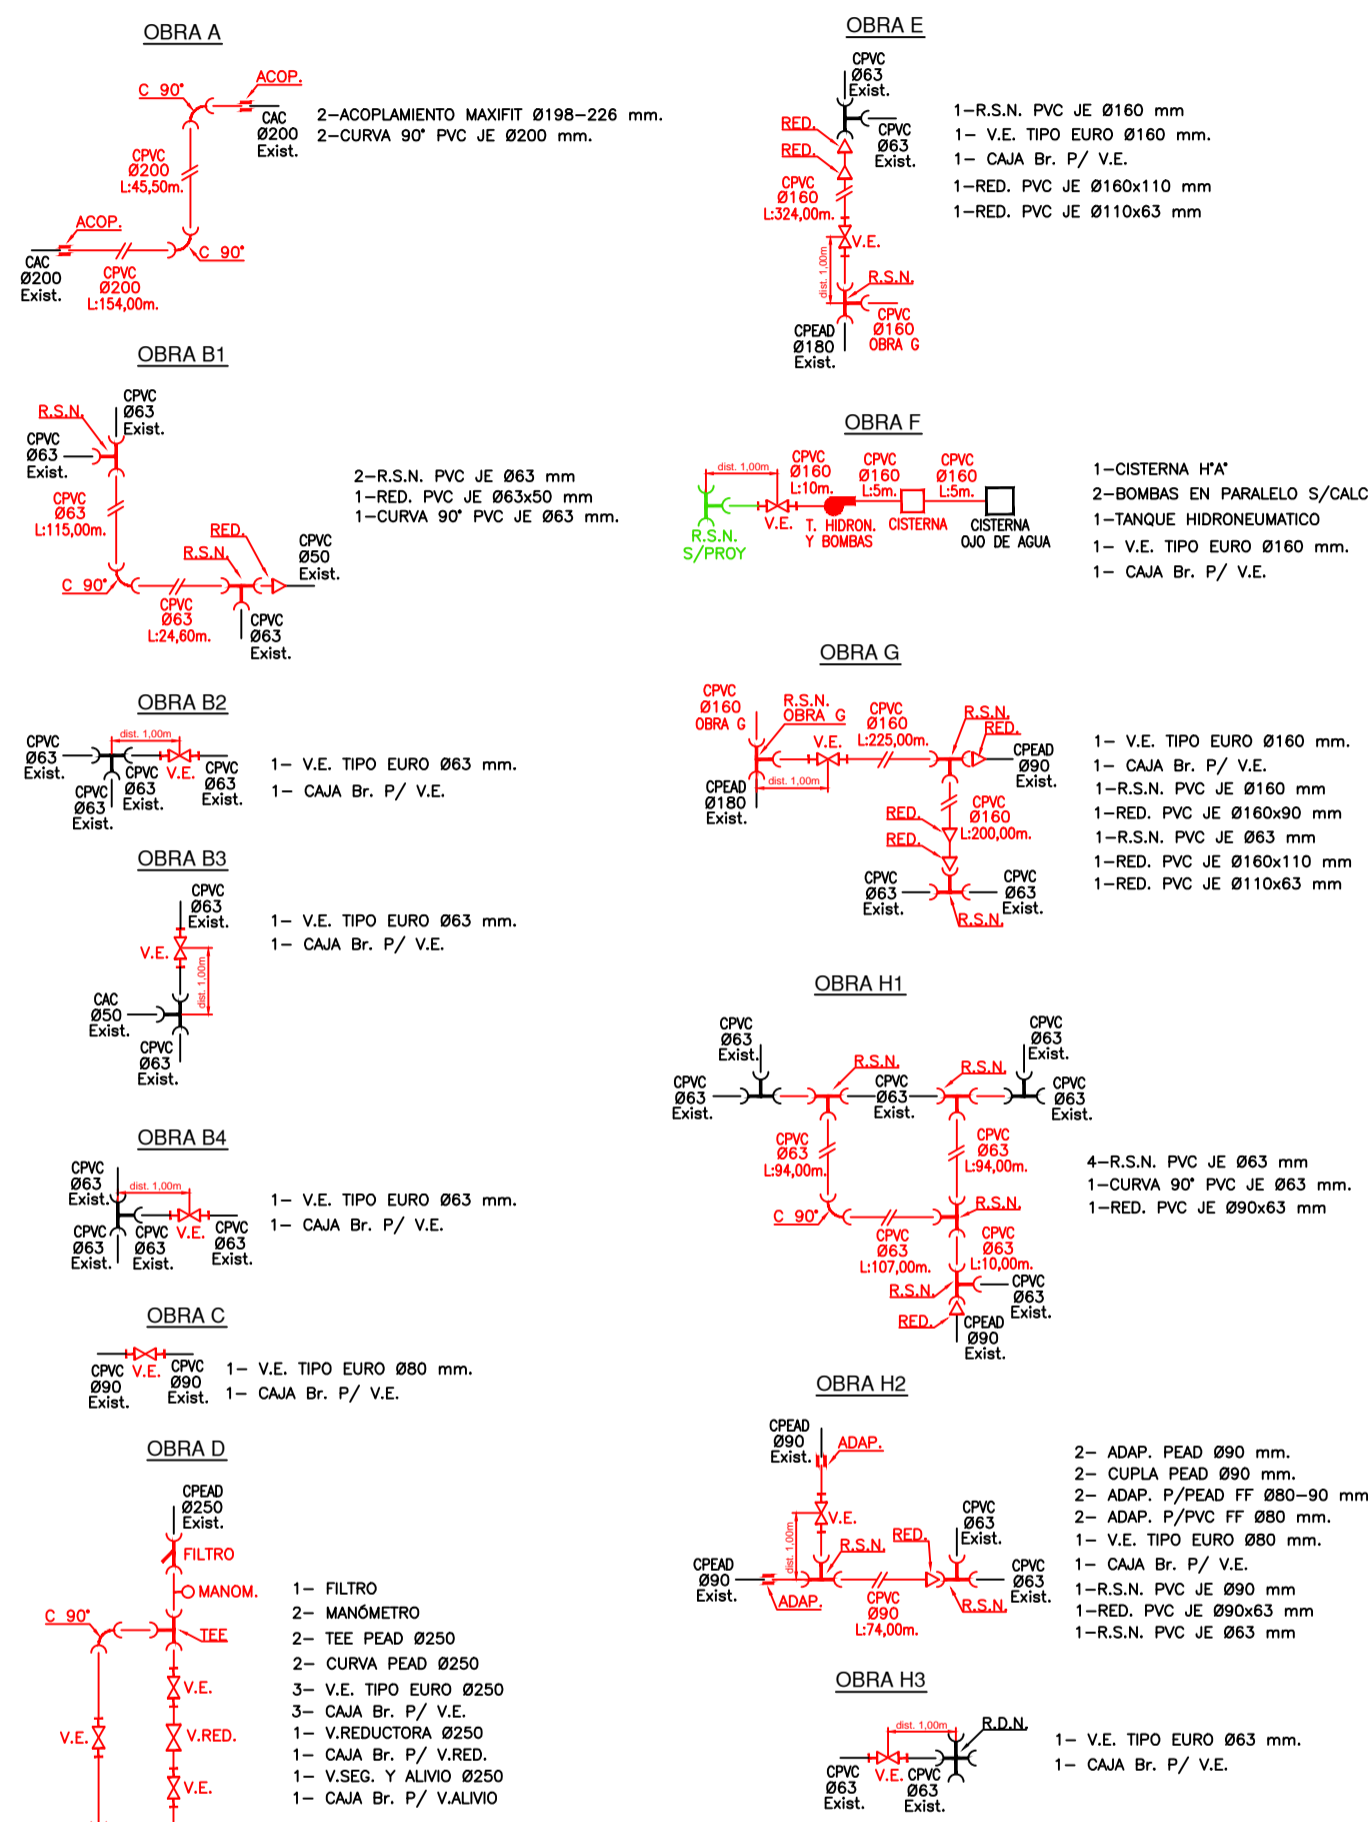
OBRA A

C 90°
ACOP.
CAC
Ø200
Exist.
CPVC
Ø200
L:45,50m.
ACOP.
C 90°
CAC
Ø200
Exist.
CPVC
Ø200
L:154,00m.

2–ACOPLAMIENTO MAXIFIT Ø198–226 mm.
2–CURVA 90° PVC JE Ø200 mm.

OBRA B1

R.S.N.
CPVC
Ø63
Exist.
CPVC
Ø63
Exist.
CPVC
Ø63
L:115,00m.
RED.
R.S.N.
CPVC
Ø50
Exist.
C 90°
CPVC
Ø63
L:24,60m.
CPVC
Ø63
Exist.

2–R.S.N. PVC JE Ø63 mm
1–RED. PVC JE Ø63x50 mm
1–CURVA 90° PVC JE Ø63 mm.

OBRA B2

dist. 1,00m
CPVC
Ø63
Exist.
CPVC
Ø63
Exist.
V.E.
CPVC
Ø63
Exist.
CPVC
Ø63
Exist.

1– V.E. TIPO EURO Ø63 mm.
1– CAJA Br. P/ V.E.

OBRA B3

CPVC
Ø63
Exist.
V.E.
dist. 1,00m
CAC
Ø50
Exist.
CPVC
Ø63
Exist.

1– V.E. TIPO EURO Ø63 mm.
1– CAJA Br. P/ V.E.

OBRA B4

CPVC
Ø63
Exist.
dist. 1,00m
CPVC
Ø63
Exist.
CPVC
Ø63
Exist.
V.E.
CPVC
Ø63
Exist.

1– V.E. TIPO EURO Ø63 mm.
1– CAJA Br. P/ V.E.

OBRA C

CPVC
Ø90
Exist.
V.E.
CPVC
Ø90
Exist.

1– V.E. TIPO EURO Ø80 mm.
1– CAJA Br. P/ V.E.

OBRA D

CPEAD
Ø250
Exist.
FILTRO
MANOM.
C 90°
TEE
V.E.
V.E.
V.RED.
V.E.

1– FILTRO
2– MANÓMETRO
2– TEE PEAD Ø250
2– CURVA PEAD Ø250
3– V.E. TIPO EURO Ø250
3– CAJA Br. P/ V.E.
1– V.REDUCTORA Ø250
1– CAJA Br. P/ V.RED.
1– V.SEG. Y ALIVIO Ø250
1– CAJA Br. P/ V.ALIVIO

OBRA E

CPVC
Ø63
Exist.
RED.
CPVC
Ø63
Exist.
RED.
CPVC
Ø160
L:324,00m.
V.E.
dist. 1,00m
R.S.N.
CPVC
Ø160
OBRA G
CPEAD
Ø180
Exist.

1–R.S.N. PVC JE Ø160 mm
1– V.E. TIPO EURO Ø160 mm.
1– CAJA Br. P/ V.E.
1–RED. PVC JE Ø160x110 mm
1–RED. PVC JE Ø110x63 mm

OBRA F

dist. 1,00m
CPVC
Ø160
L:10m.
CPVC
Ø160
L:5m.
CPVC
Ø160
L:5m.
R.S.N.
S/PROY
V.E.
T. HIDRON.
Y BOMBAS
CISTERNA
CISTERNA
OJO DE AGUA

1–CISTERNA H°A°
2–BOMBAS EN PARALELO S/CALC
1–TANQUE HIDRONEUMATICO
1– V.E. TIPO EURO Ø160 mm.
1– CAJA Br. P/ V.E.

OBRA G

CPVC
Ø160
OBRA G
R.S.N.
OBRA G
CPVC
Ø160
L:225,00m.
V.E.
R.S.N.
RED.
CPEAD
Ø90
Exist.
CPEAD
Ø180
Exist.
dist. 1,00m
RED.
CPVC
Ø160
L:200,00m.
RED.
CPVC
Ø63
Exist.
CPVC
Ø63
Exist.
R.S.N.

1– V.E. TIPO EURO Ø160 mm.
1– CAJA Br. P/ V.E.
1–R.S.N. PVC JE Ø160 mm
1–RED. PVC JE Ø160x90 mm
1–R.S.N. PVC JE Ø63 mm
1–RED. PVC JE Ø160x110 mm
1–RED. PVC JE Ø110x63 mm

OBRA H1

CPVC
Ø63
Exist.
CPVC
Ø63
Exist.
R.S.N.
R.S.N.
CPVC
Ø63
Exist.
CPVC
Ø63
Exist.
CPVC
Ø63
Exist.
CPVC
Ø63
L:94,00m.
CPVC
Ø63
L:94,00m.
C 90°
R.S.N.
CPVC
Ø63
L:107,00m.
CPVC
Ø63
L:10,00m.
R.S.N.
CPVC
Ø63
Exist.
RED.
CPEAD
Ø90
Exist.

4–R.S.N. PVC JE Ø63 mm
1–CURVA 90° PVC JE Ø63 mm.
1–RED. PVC JE Ø90x63 mm

OBRA H2

CPEAD
Ø90
Exist.
ADAP.
V.E.
dist. 1,00m
R.S.N.
RED.
CPVC
Ø63
Exist.
CPEAD
Ø90
Exist.
ADAP.
CPVC
Ø90
L:74,00m.
R.S.N.
CPVC
Ø63
Exist.

2– ADAP. PEAD Ø90 mm.
2– CUPLA PEAD Ø90 mm.
2– ADAP. P/PEAD FF Ø80–90 mm
2– ADAP. P/PVC FF Ø80 mm.
1– V.E. TIPO EURO Ø80 mm.
1– CAJA Br. P/ V.E.
1–R.S.N. PVC JE Ø90 mm
1–RED. PVC JE Ø90x63 mm
1–R.S.N. PVC JE Ø63 mm

OBRA H3

dist. 1,00m
R.D.N.
CPVC
Ø63
Exist.
V.E.
CPVC
Ø63
Exist.

1– V.E. TIPO EURO Ø63 mm.
1– CAJA Br. P/ V.E.